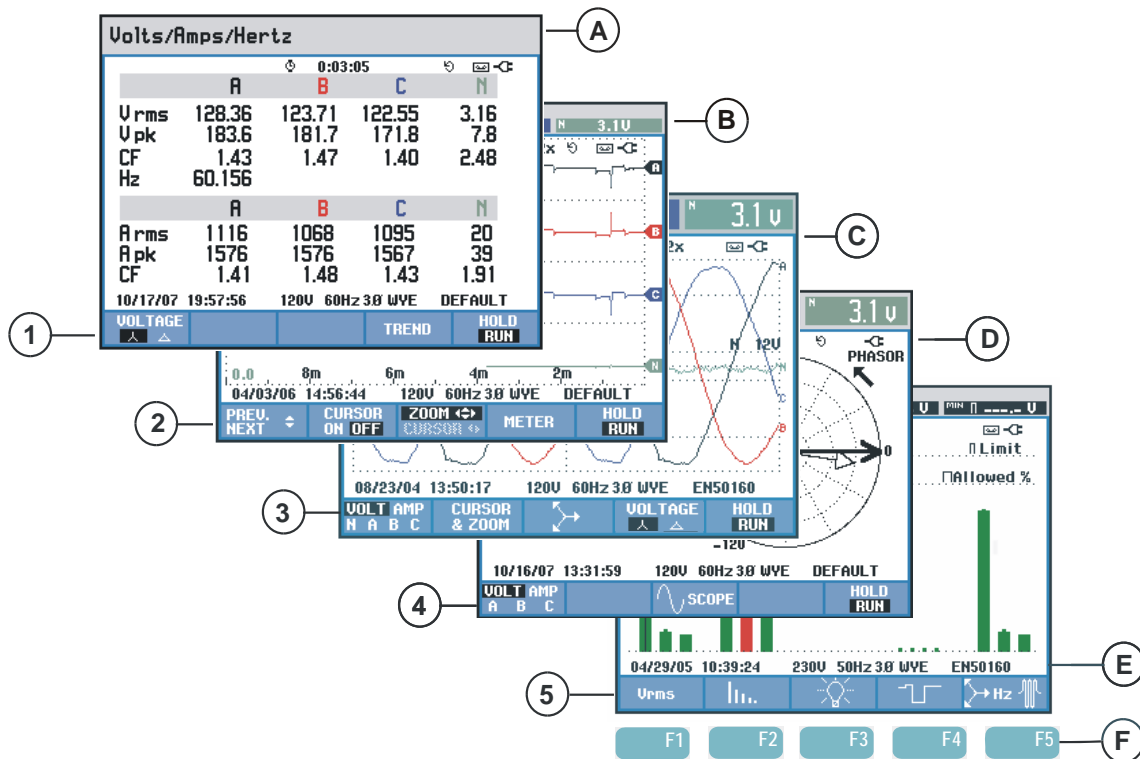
Volts/Amps/Hertz

0:03:05

| | A | B | C | N |
|---|---|---|---|---|
| Vrms | 128.36 | 123.71 | 122.55 | 3.16 |
| Vpk | 183.6 | 181.7 | 171.8 | 7.8 |
| CF | 1.43 | 1.47 | 1.40 | 2.48 |
| Hz | 60.156 | | | |

| | A | B | C | N |
|---|---|---|---|---|
| Arms | 1116 | 1068 | 1095 | 20 |
| Apk | 1576 | 1576 | 1567 | 39 |
| CF | 1.41 | 1.48 | 1.43 | 1.91 |

10/17/07 19:57:56 120V 60Hz 3Ø WYE DEFAULT

VOLTAGE TREND HOLD RUN

A

B

N 3.1V

2x

A B C N

0.0 8m 6m 4m 2m

04/03/06 14:56:44 120V 60Hz 3Ø WYE DEFAULT

PREV. NEXT CURSOR ON OFF ZOOM CURSOR METER HOLD RUN

C

N 3.1 V

2x

A N 12V C B

08/23/04 13:50:17 120V 60Hz 3Ø WYE EN50160

VOLT AMP N A B C CURSOR & ZOOM VOLTAGE HOLD RUN

D

N 3.1 V

PHASOR

0

-120

10/16/07 13:31:59 120V 60Hz 3Ø WYE DEFAULT

VOLT AMP A B C SCOPE HOLD RUN

V MIN ---.- V

Limit

Allowed %

04/29/05 10:39:24 230V 50Hz 3Ø WYE EN50160

Vrms Hz

E

F1 F2 F3 F4 F5

F

1

2

3

4

5